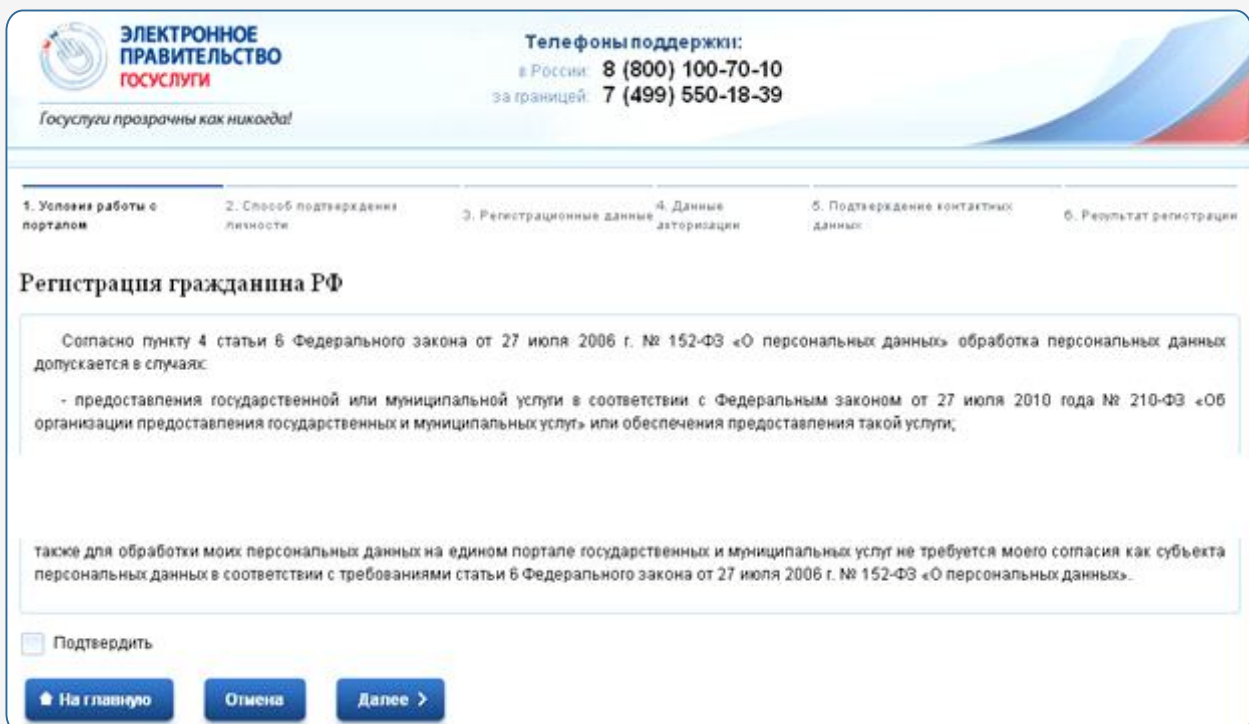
ЭЛЕКТРОННОЕ ПРАВИТЕЛЬСТВО
ГОСУСЛУГИ

Госуслуги прозрачны как никогда!

Телефоны поддержки:
в России: 8 (800) 100-70-10
за границей: 7 (499) 550-18-39

1. Условия работы с порталом
2. Способ подтверждения личности
3. Регистрационные данные
4. Данные авторизации
5. Подтверждение контактных данных
6. Результат регистрации

Регистрация гражданина РФ

Согласно пункту 4 статьи 6 Федерального закона от 27 июля 2006 г. № 152-ФЗ «О персональных данных» обработка персональных данных допускается в случаях:

- предоставления государственной или муниципальной услуги в соответствии с Федеральным законом от 27 июля 2010 года № 210-ФЗ «Об организации предоставления государственных и муниципальных услуг» или обеспечения предоставления такой услуги;

также для обработки моих персональных данных на едином портале государственных и муниципальных услуг не требуется моего согласия как субъекта персональных данных в соответствии с требованиями статьи 6 Федерального закона от 27 июля 2006 г. № 152-ФЗ «О персональных данных».

Подтвердить

На главную
Отмена
Далее >